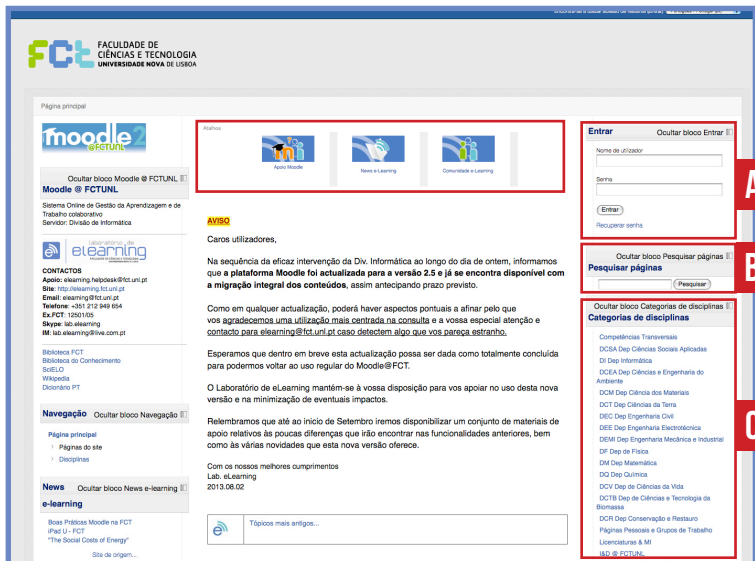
FACULDADE DE CIÊNCIAS E TECNOLOGIA UNIVERSIDADE NOVA DE LISBOA

Página principal

moodle 2 @FCTUNL

Ocultar bloco Moodle @ FCTUNL
Moodle @ FCTUNL

Sistema Online de Gestão da Aprendizagem e de Trabalho colaborativo
Servidor: Divisão de Informática

laboratório de elearning

CONTACTOS
Apoio: elearning.helpdesk@fct.unl.pt
Site: http://elearning.fct.unl.pt
Email: elearning@fct.unl.pt
Telefone: +351 212 949 654
Ex.FCT: 12501/05
Skype: lab.elearning
IM: lab.elearning@live.com.pt

Biblioteca FCT
Biblioteca do Conhecimento
SciELO
Wikipedia
Dicionário PT

Navegação Ocultar bloco Navegação
Página principal
Páginas do site
Disciplinas

News Ocultar bloco News e-learning
e-learning
Boas Práticas Moodle na FCT
iPad U - FCT
"The Social Costs of Energy"
Site de origem...

Atalhos
Apoio Moodle
News e-Learning
Comunidade e-Learning

AVISO

Caros utilizadores,

Na sequência da eficaz intervenção da Div. Informática ao longo do dia de ontem, informamos que a plataforma Moodle foi actualizada para a versão 2.5 e já se encontra disponível com a migração integral dos conteúdos, assim antecipando prazo previsto.

Como em qualquer actualização, poderá haver aspectos pontuais a afinar pelo que vos agradecemos uma utilização mais centrada na consulta e a vossa especial atenção e contacto para elearning@fct.unl.pt caso detectem algo que vos pareça estranho.

Esperamos que dentro em breve esta actualização possa ser dada como totalmente concluída para podermos voltar ao uso regular do Moodle@FCT.

O Laboratório de eLearning mantém-se à vossa disposição para vos apoiar no uso desta nova versão e na minimização de eventuais impactos.

Relembramos que até ao início de Setembro iremos disponibilizar um conjunto de materiais de apoio relativos às poucas diferenças que irão encontrar nas funcionalidades anteriores, bem como às várias novidades que esta nova versão oferece.

Com os nossos melhores cumprimentos
Lab. eLearning
2013.08.02

Tópicos mais antigos...

Entrar Ocultar bloco Entrar
Nome de utilizador
Senha
Entrar
Recuperar senha

A

Ocultar bloco Pesquisar páginas
Pesquisar páginas
Pesquisar

B

Ocultar bloco Categorias de disciplinas
Categorias de disciplinas
Competências Transversais
DCSA Dep Ciências Sociais Aplicadas
DI Dep Informática
DCEA Dep Ciências e Engenharia do Ambiente
DCM Dep Ciência dos Materiais
DCT Dep Ciências da Terra
DEC Dep Engenharia Civil
DEE Dep Engenharia Electrotécnica
DEMI Dep Engenharia Mecânica e Industrial
DF Dep de Física
DM Dep Matemática
DQ Dep Química
DCV Dep de Ciências da Vida
DCTB Dep de Ciências e Tecnologia da Biomassa
DCR Dep Conservação e Restauro
Páginas Pessoais e Grupos de Trabalho
Licenciaturas & MI
I&D @ FCTUNL

C